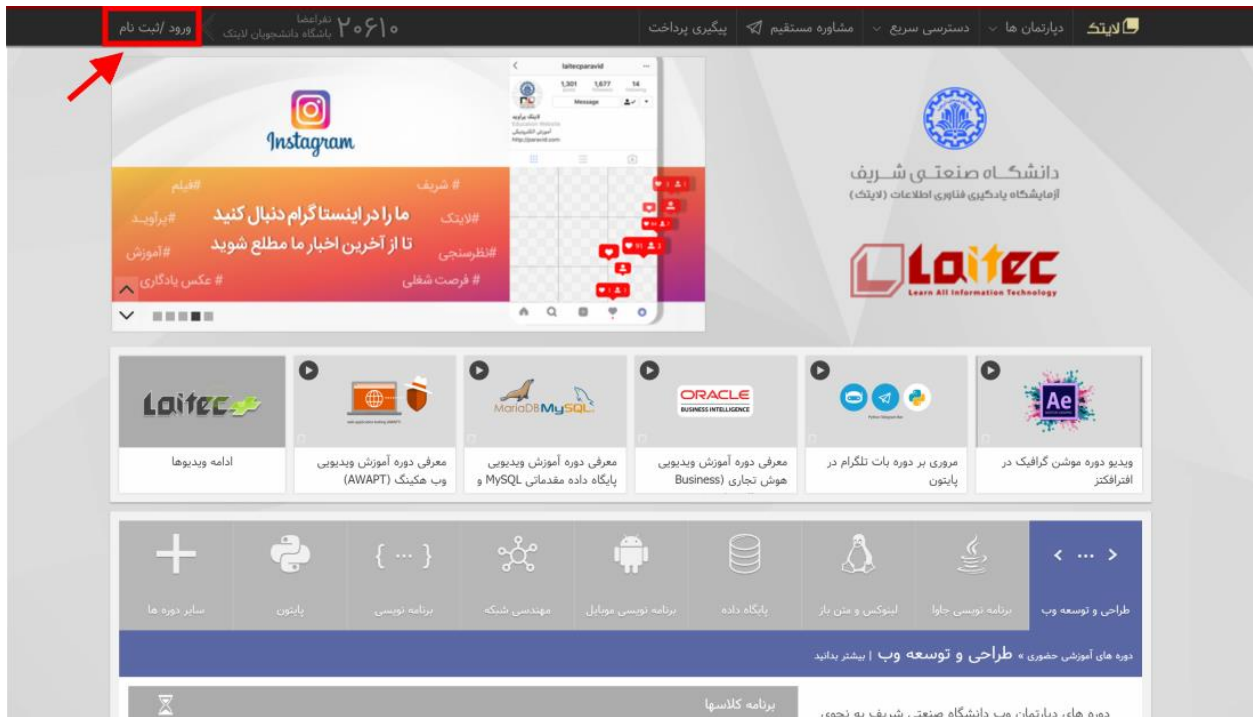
لایتک دپارتمان ها دسترسی سریع مشاوره مستقیم پیگیری پرداخت

۲۰۶۱۰ تفراعضا باشگاه دانشجویان لایتک

ورود /ثبت نام

laitecparavid

1,301 1,677 14

Message

Instagram

# شریف #فیلم #لایتک #برآوید #نظرسنجی #آموزش # فرصت شغلی # عکس یادگاری

ما را در اینستاگرام دنبال کنید تا از آخرین اخبار ما مطلع شوید

دانشگاه صنعتی شریف
آزمایشگاه یادگیری فناوری اطلاعات (لایتک)

Laitec
Learn All Information Technology

Ae

ویدیو دوره موشن گرافیک در افترافکتز

مروری بر دوره بات تلگرام در پایتون

ORACLE
BUSINESS INTELLIGENCE

معرفی دوره آموزش ویدیویی هوش تجاری (Business

MariaDB MySQL

معرفی دوره آموزش ویدیویی پایگاه داده مقدماتی MySQL و

معرفی دوره آموزش ویدیویی وب هکینگ (AWAPT)

Laitec

ادامه ویدیوها

‹ ... ›

طراحی و توسعه وب

برنامه نویسی جاوا

لینوکس و متن باز

پایگاه داده

برنامه نویسی موبایل

مهندسی شبکه

{ ... }

برنامه نویسی

پایتون

سایر دوره ها

دوره های آموزشی حضوری » طراحی و توسعه وب | بیشتر بدانید

برنامه کلاسها

دوره های دپارتمان وب دانشگاه صنعتی شریف به نحوی